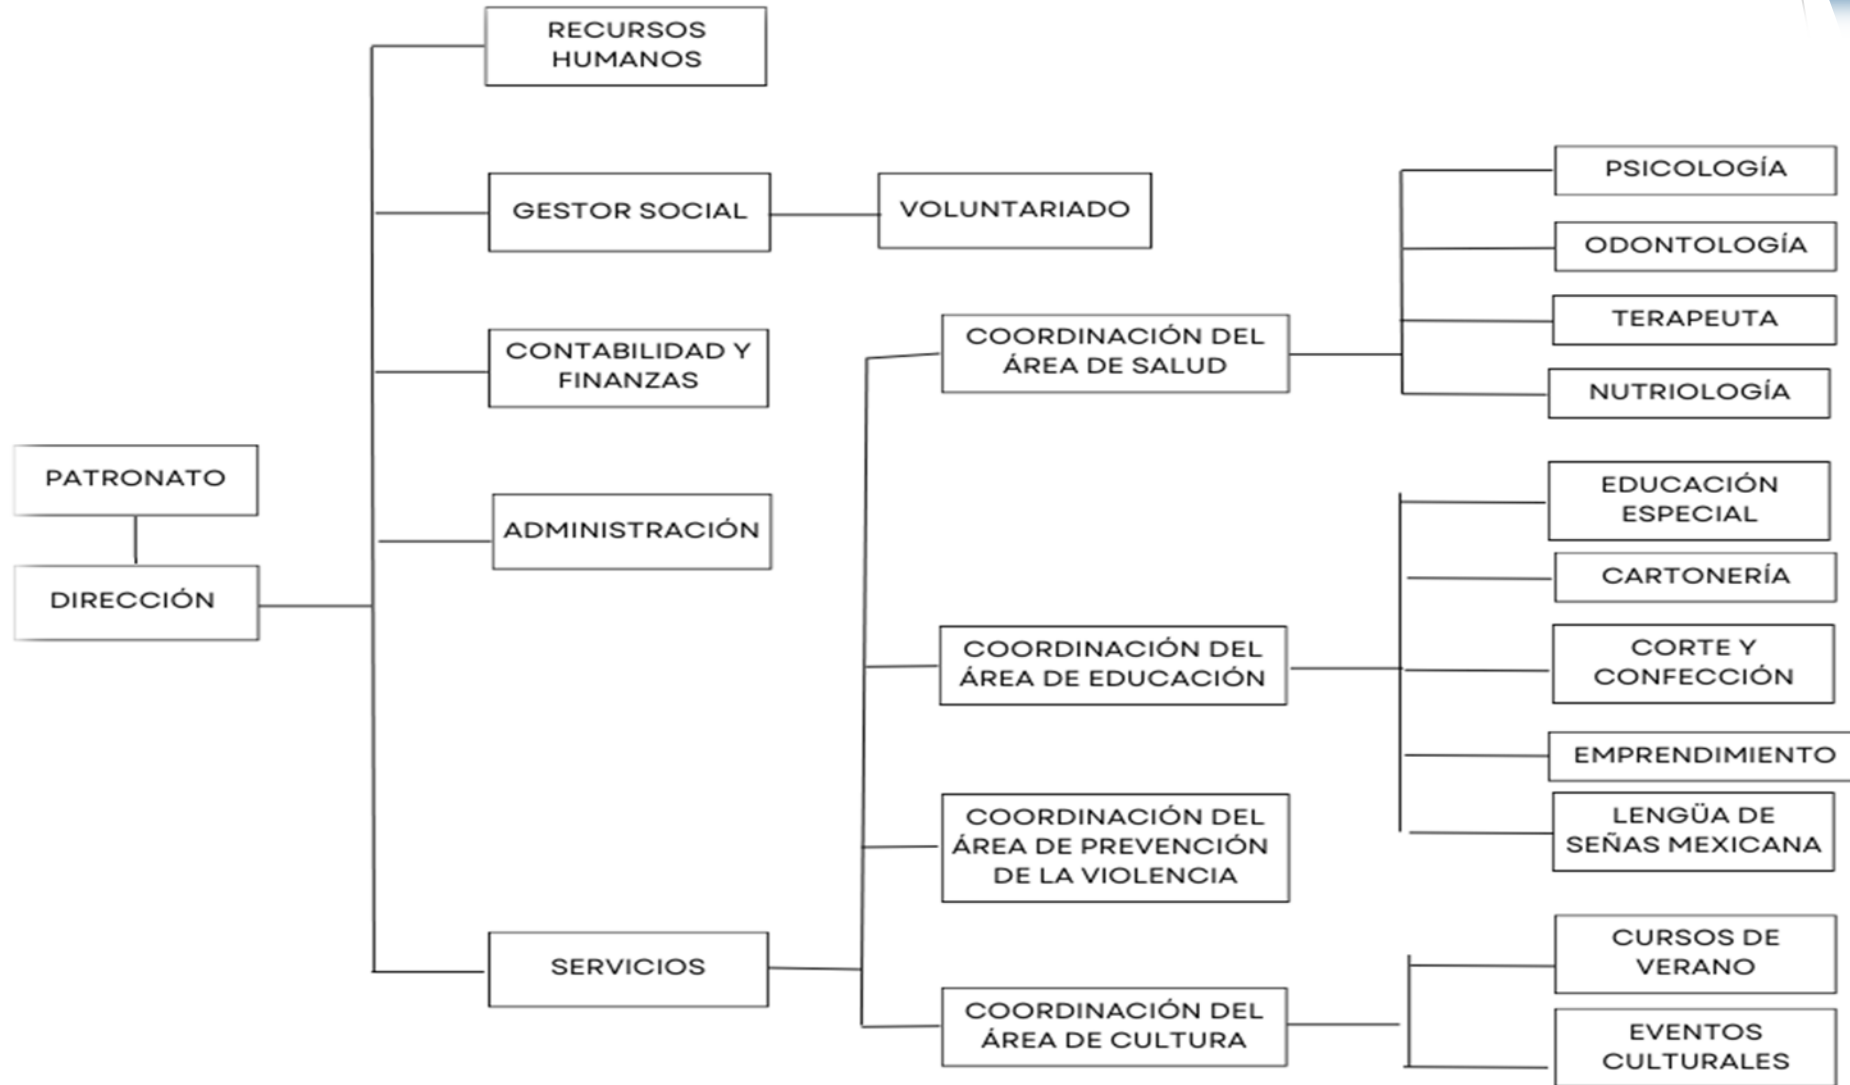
PATRONATO

DIRECCIÓN

RECURSOS HUMANOS

GESTOR SOCIAL

VOLUNTARIADO

CONTABILIDAD Y FINANZAS

ADMINISTRACIÓN

SERVICIOS

COORDINACIÓN DEL ÁREA DE SALUD

PSICOLOGÍA

ODONTOLOGÍA

TERAPEUTA

NUTRIOLOGÍA

COORDINACIÓN DEL ÁREA DE EDUCACIÓN

EDUCACIÓN ESPECIAL

CARTONERÍA

CORTE Y CONFECCIÓN

EMPRENDIMIENTO

LENGÜA DE SEÑAS MEXICANA

COORDINACIÓN DEL ÁREA DE PREVENCIÓN DE LA VIOLENCIA

COORDINACIÓN DEL ÁREA DE CULTURA

CURSOS DE VERANO

EVENTOS CULTURALES